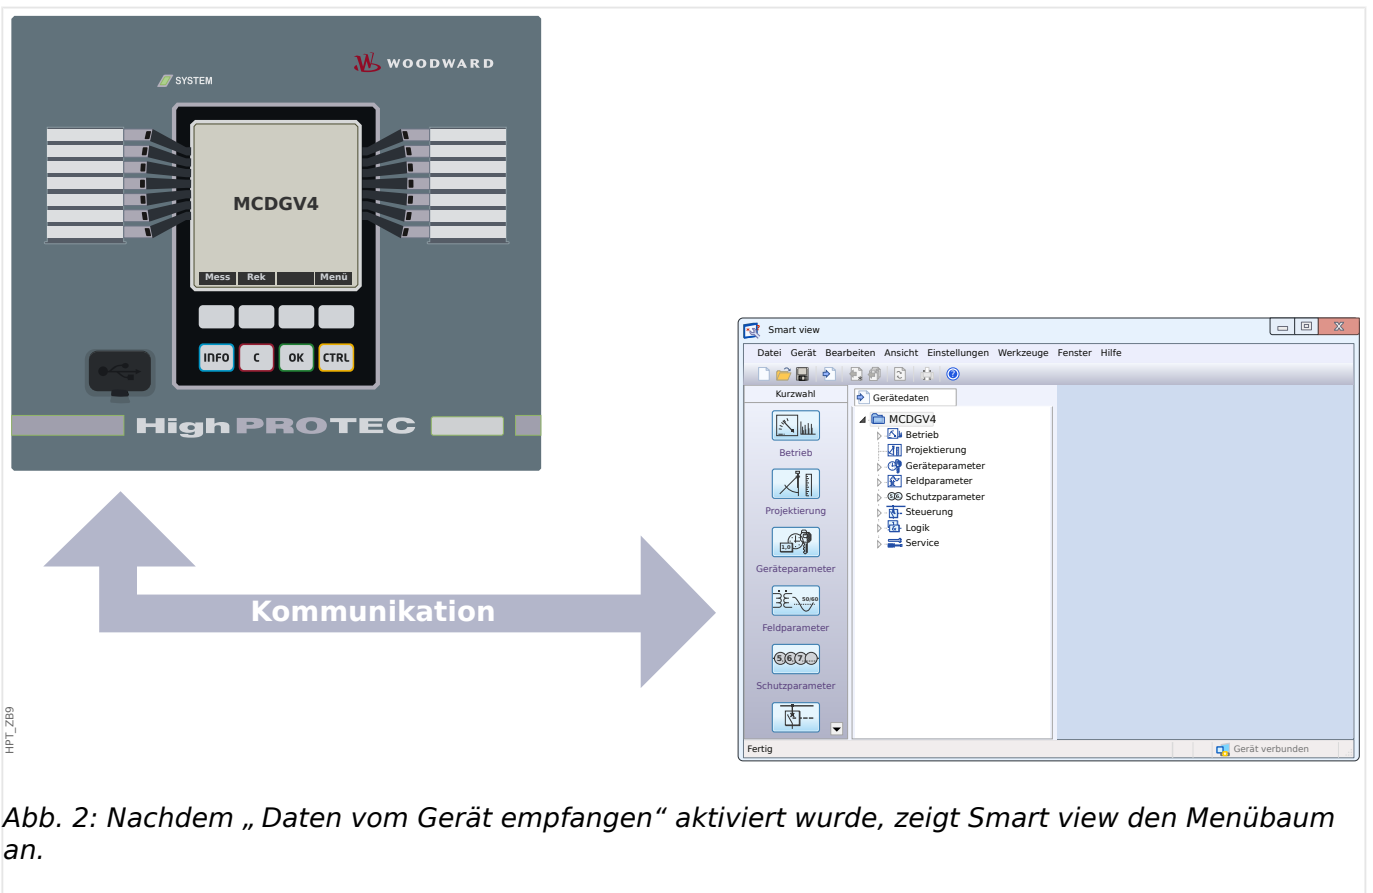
WOODWARD

SYSTEM

MCDGV4

Mess | Rek | | Menü

INFO C OK CTRL

HighPROTEC

Kommunikation

HPT_ZB9

Smart view

Datei Gerät Bearbeiten Ansicht Einstellungen Werkzeuge Fenster Hilfe

Kurzwahl

Betrieb

Projektierung

Geräteparameter

Feldparameter

Schutzparameter

Gerätedaten

MCDGV4
Betrieb
Projektierung
Geräteparameter
Feldparameter
Schutzparameter
Steuerung
Logik
Service

Fertig

Gerät verbunden

Abb. 2: Nachdem „ Daten vom Gerät empfangen“ aktiviert wurde, zeigt Smart view den Menübaum an.